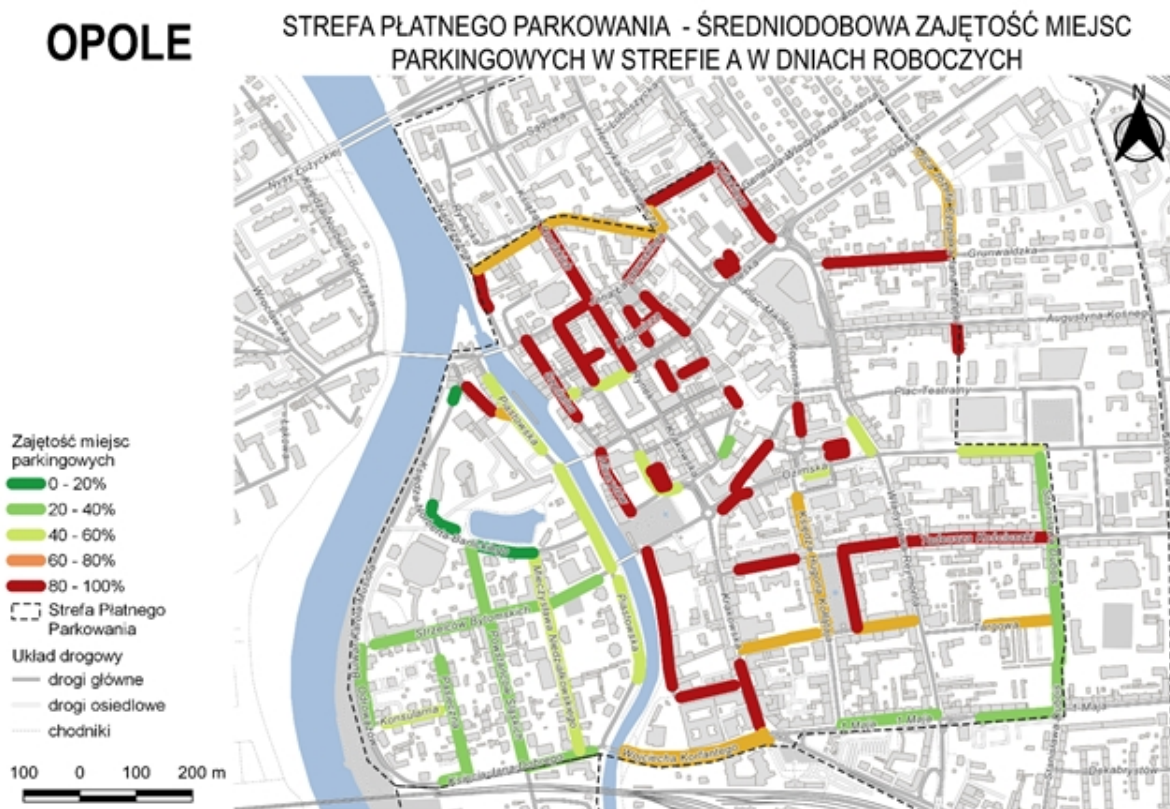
OPOLE

STREFA PŁATNEGO PARKOWANIA - ŚREDNIODOBOWA ZAJĘTOŚĆ MIEJSC PARKINGOWYCH W STREFIE A W DNIACH ROBOCZYCH

N

Grunwaldzka

Augustyna Kośnego

Plac Teatralny

Ozimska

Damrota Kołłątaja

Targowa

1 Maja

1 Maja

1 Maja

Dekabrystów

Piastowska

Piastowska

Konsularna

Zajętość miejsc parkingowych
0 - 20%
20 - 40%
40 - 60%
60 - 80%
80 - 100%
Strefa Płatnego Parkowania

Układ drogowy
drogi główne
drogi osiedlowe
chodniki

100 0 100 200 m